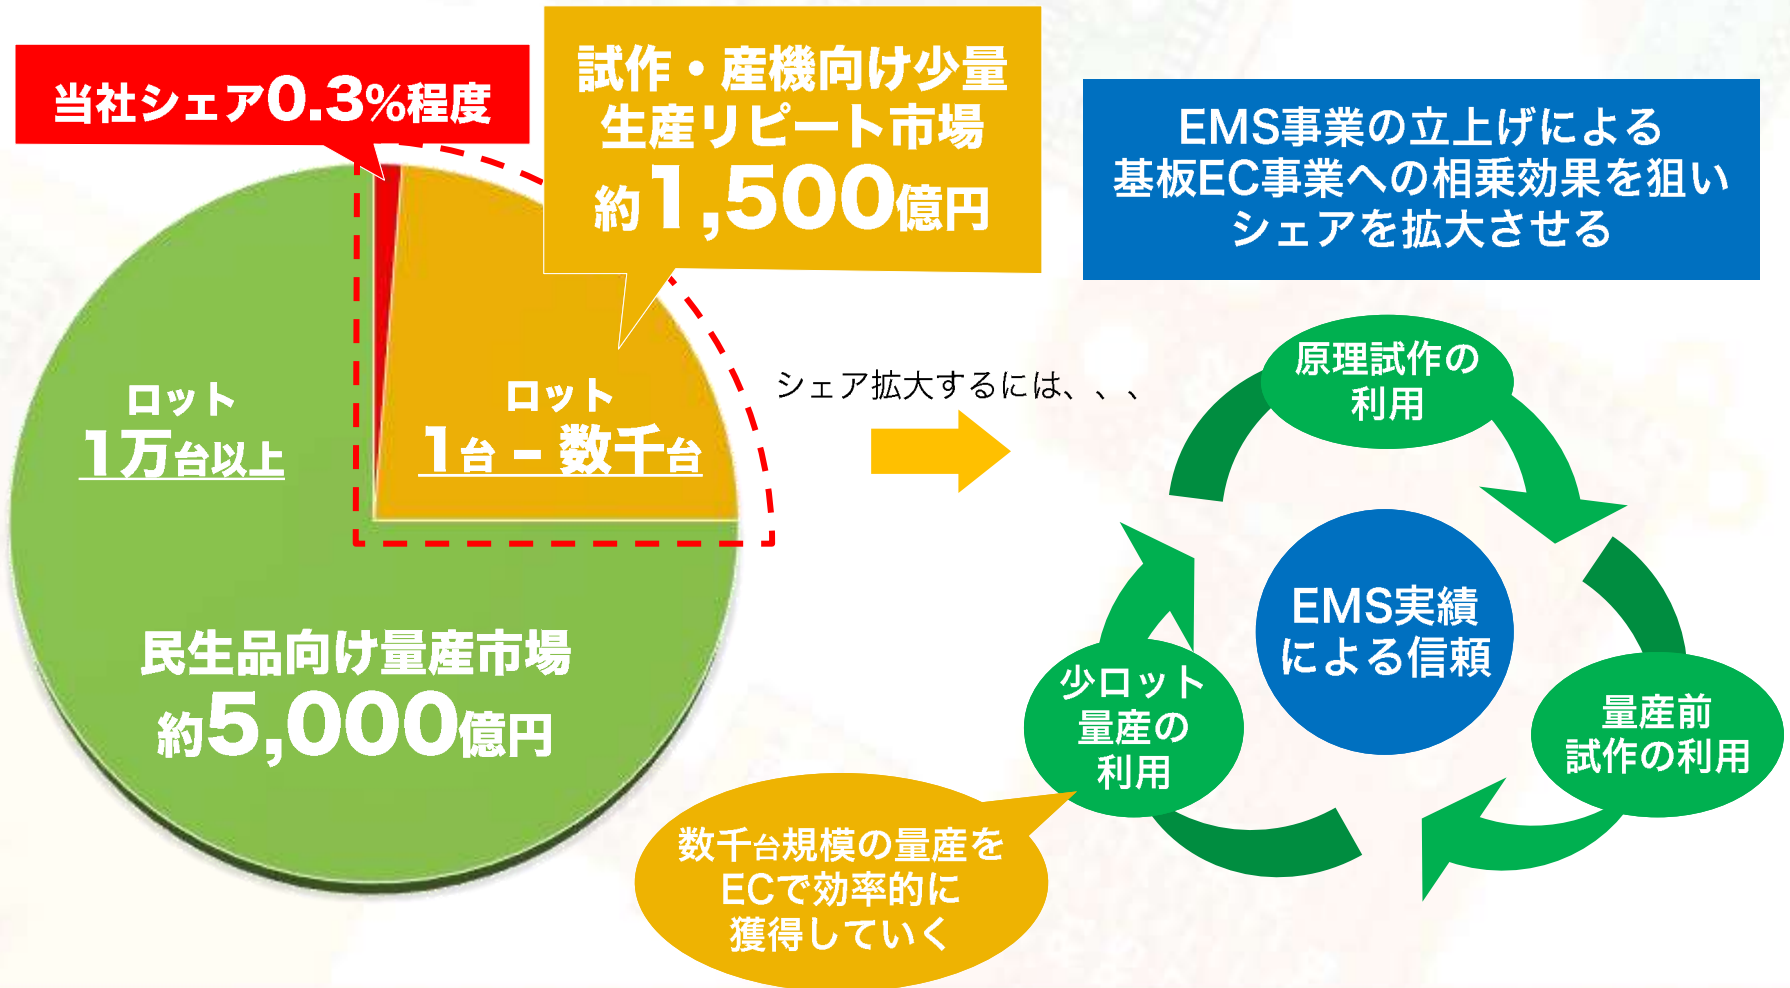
当社シェア0.3%程度

試作・産機向け少量
生産リピート市場
約1,500億円

EMS事業の立上げによる
基板EC事業への相乗効果を狙い
シェアを拡大させる

ロット
1万台以上

ロット
1台 － 数千台

シェア拡大するには、、、

民生品向け量産市場
約5,000億円

原理試作の
利用

EMS実績
による信頼

少ロット
量産の
利用

量産前
試作の利用

数千台規模の量産を
ECで効率的に
獲得していく